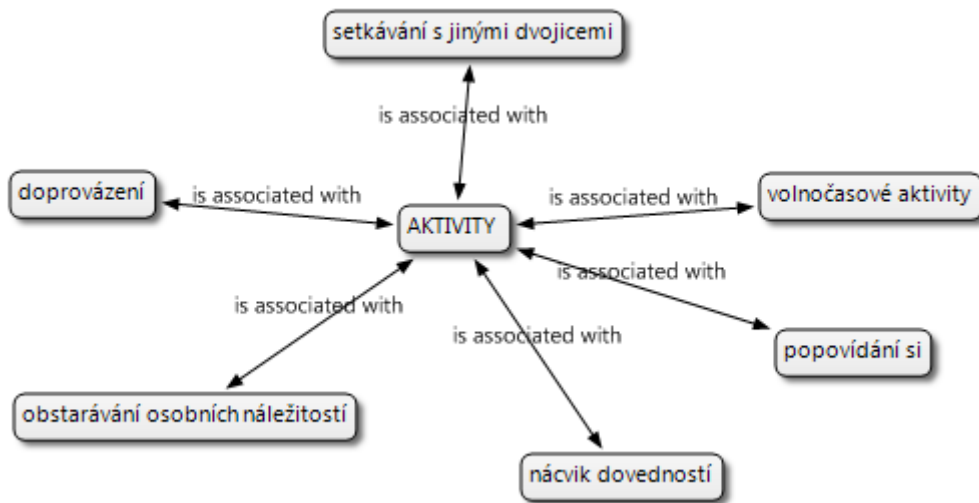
setkávání s jinými dvojicemi

is associated with

doprovázení

is associated with

AKTIVITY

is associated with

volnočasové aktivity

is associated with

is associated with

is associated with

popovídání si

obstarávání osobních náležitostí

nácvik dovedností